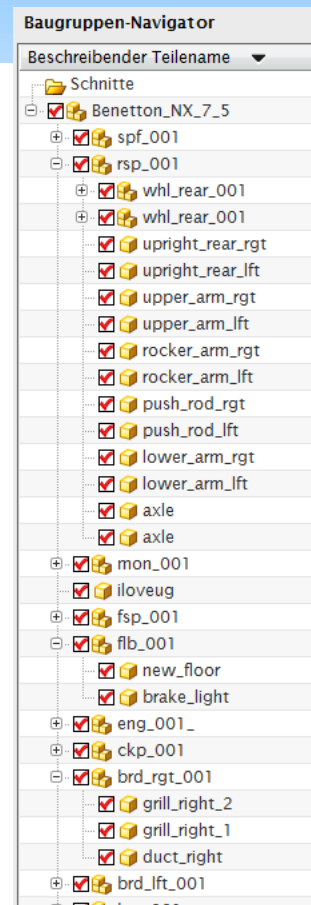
Baugruppen-Navigator

Beschreibender Teilename

Schnitte
Benetton_NX_7_5
spf_001
rsp_001
whl_rear_001
whl_rear_001
upright_rear_rgt
upright_rear_lft
upper_arm_rgt
upper_arm_lft
rocker_arm_rgt
rocker_arm_lft
push_rod_rgt
push_rod_lft
lower_arm_rgt
lower_arm_lft
axle
axle
mon_001
iloveug
fsp_001
flb_001
new_floor
brake_light
eng_001_
ckp_001
brd_rgt_001
grill_right_2
grill_right_1
duct_right
brd_lft_001
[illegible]